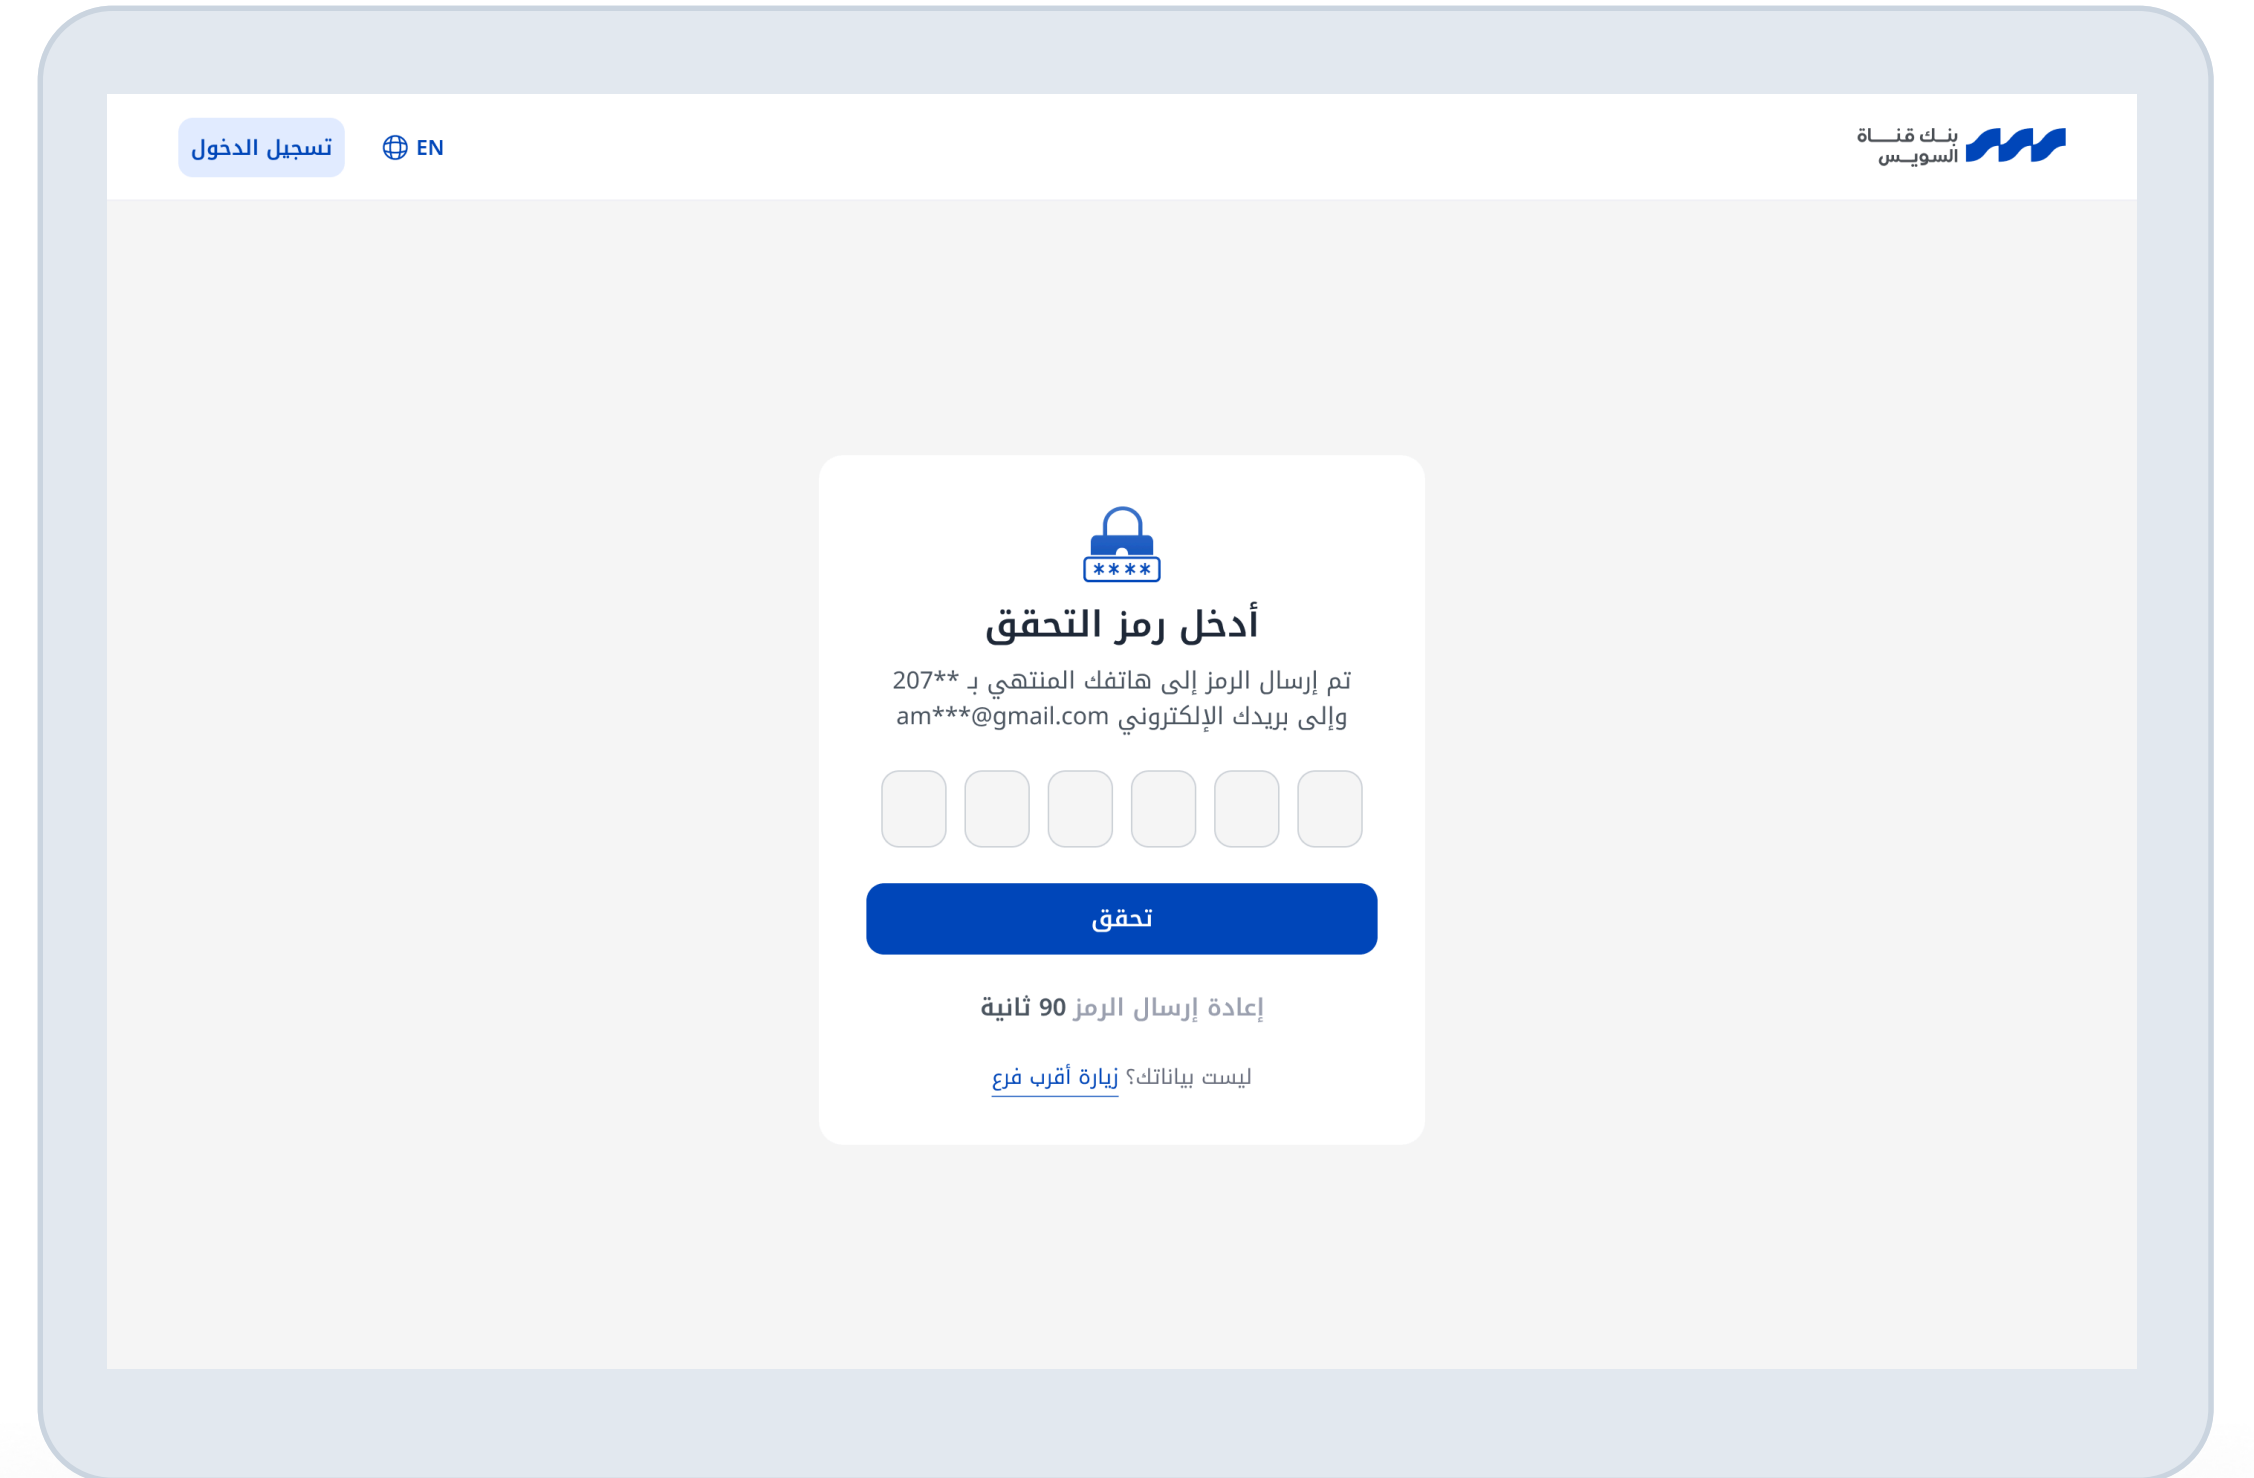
بنك قناة السويس

EN

تسجيل الدخول

****

أدخل رمز التحقق

تم إرسال الرمز إلى هاتفك المنتهي بـ **207
وإلى بريدك الإلكتروني am***@gmail.com

تحقق

إعادة إرسال الرمز 90 ثانية

ليست بياناتك؟ زيارة أقرب فرع